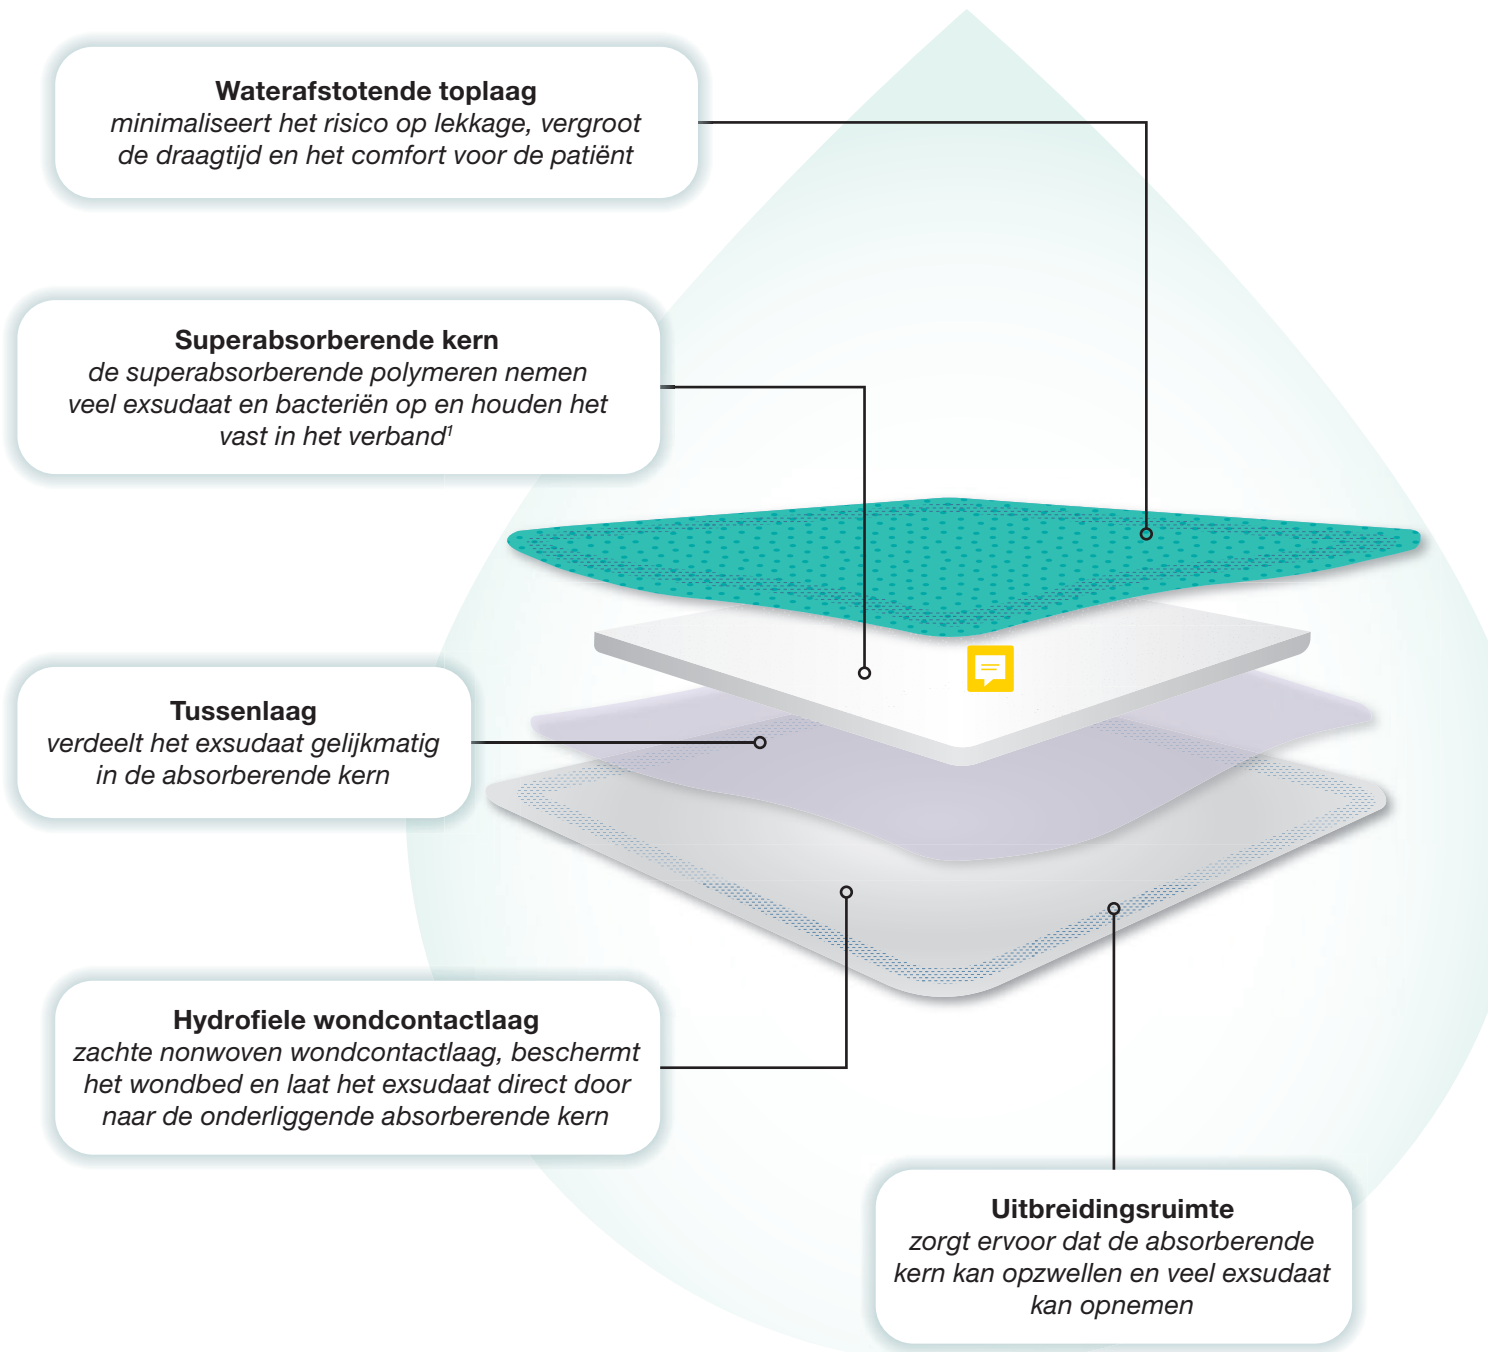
**Waterafstotende toplaag**
*minimaliseert het risico op lekkage, vergroot de draagtijd en het comfort voor de patiënt*

**Superabsorberende kern**
*de superabsorberende polymeren nemen veel exsudaat en bacteriën op en houden het vast in het verband$^1$*

**Tussenlaag**
*verdeelt het exsudaat gelijkmatig in de absorberende kern*

**Hydrofiele wondcontactlaag**
*zachte nonwoven wondcontactlaag, beschermt het wondbed en laat het exsudaat direct door naar de onderliggende absorberende kern*

**Uitbreidingsruimte**
*zorgt ervoor dat de absorberende kern kan opzwellen en veel exsudaat kan opnemen*